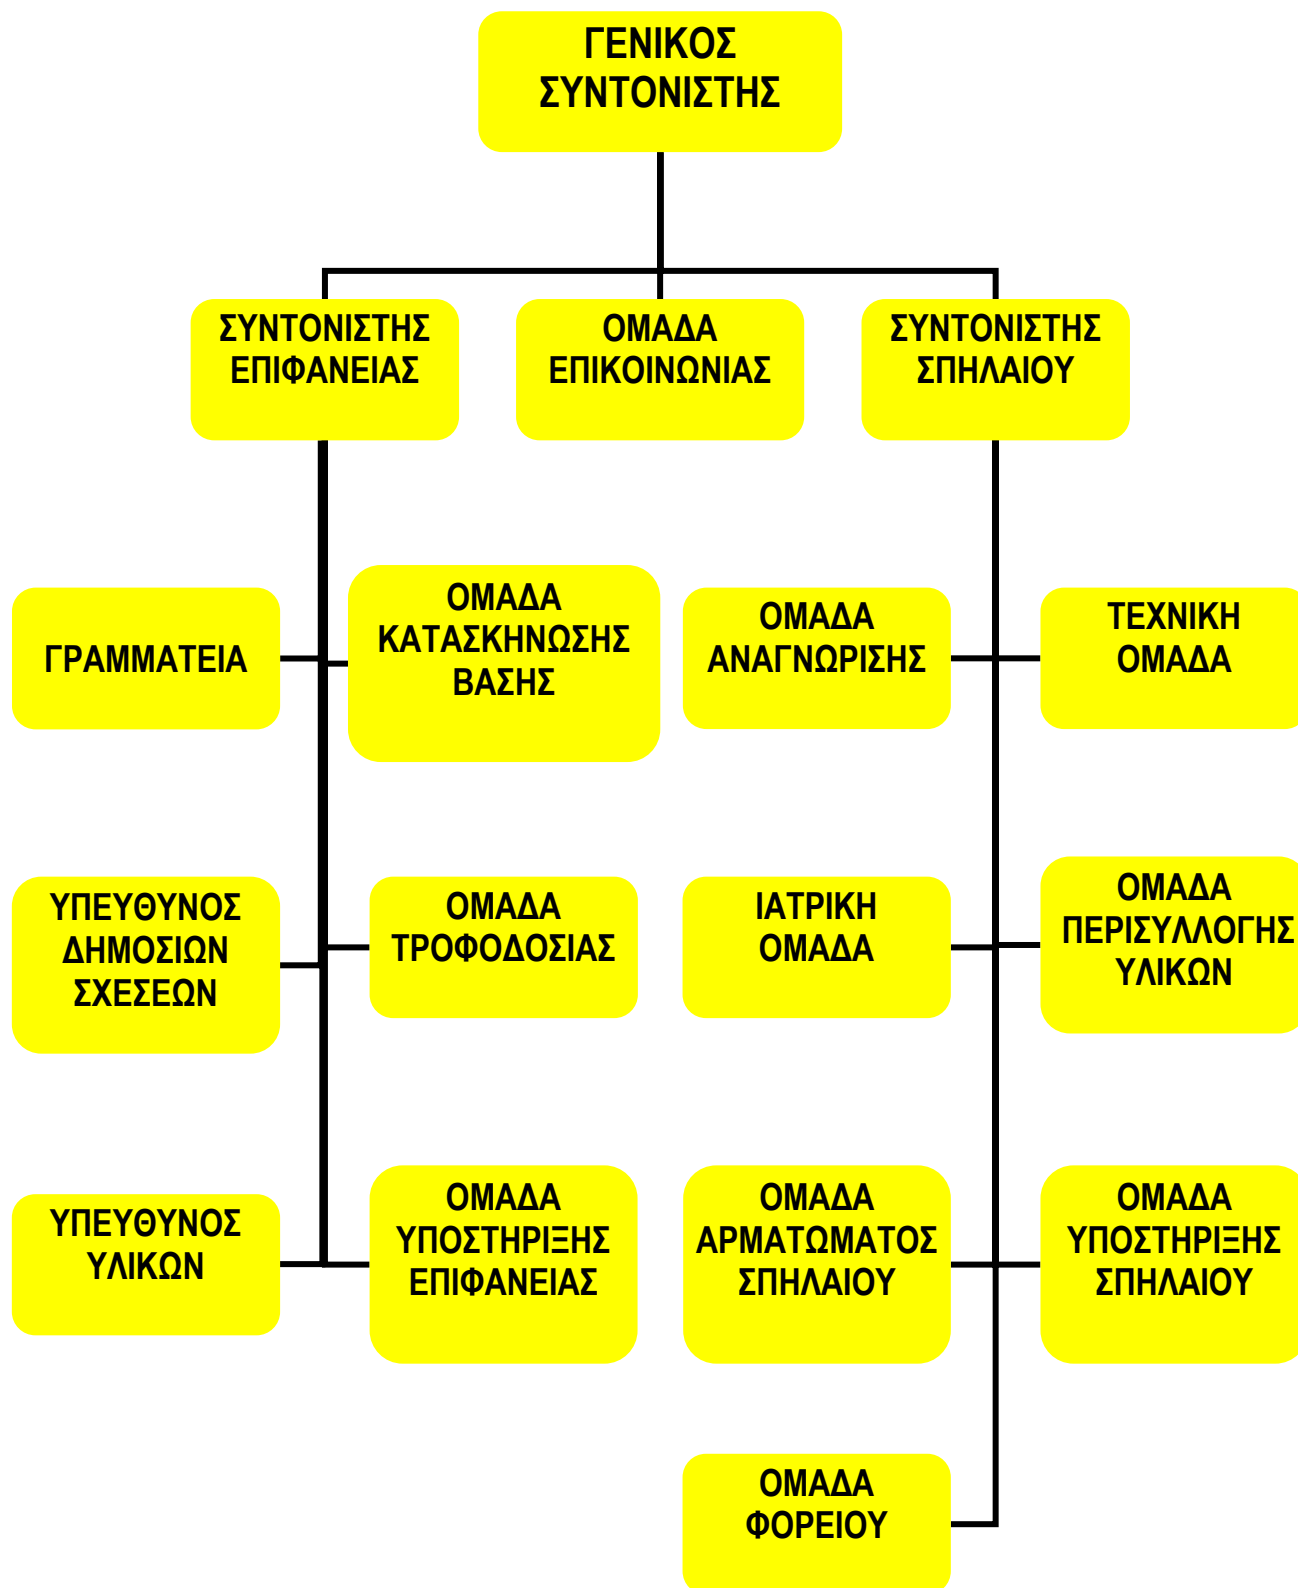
ΓΕΝΙΚΟΣ ΣΥΝΤΟΝΙΣΤΗΣ

ΣΥΝΤΟΝΙΣΤΗΣ ΕΠΙΦΑΝΕΙΑΣ

ΟΜΑΔΑ ΕΠΙΚΟΙΝΩΝΙΑΣ

ΣΥΝΤΟΝΙΣΤΗΣ ΣΠΗΛΑΙΟΥ

ΓΡΑΜΜΑΤΕΙΑ

ΟΜΑΔΑ ΚΑΤΑΣΚΗΝΩΣΗΣ ΒΑΣΗΣ

ΟΜΑΔΑ ΑΝΑΓΝΩΡΙΣΗΣ

ΤΕΧΝΙΚΗ ΟΜΑΔΑ

ΥΠΕΥΘΥΝΟΣ ΔΗΜΟΣΙΩΝ ΣΧΕΣΕΩΝ

ΟΜΑΔΑ ΤΡΟΦΟΔΟΣΙΑΣ

ΙΑΤΡΙΚΗ ΟΜΑΔΑ

ΟΜΑΔΑ ΠΕΡΙΣΥΛΛΟΓΗΣ ΥΛΙΚΩΝ

ΥΠΕΥΘΥΝΟΣ ΥΛΙΚΩΝ

ΟΜΑΔΑ ΥΠΟΣΤΗΡΙΞΗΣ ΕΠΙΦΑΝΕΙΑΣ

ΟΜΑΔΑ ΑΡΜΑΤΩΜΑΤΟΣ ΣΠΗΛΑΙΟΥ

ΟΜΑΔΑ ΥΠΟΣΤΗΡΙΞΗΣ ΣΠΗΛΑΙΟΥ

ΟΜΑΔΑ ΦΟΡΕΙΟΥ